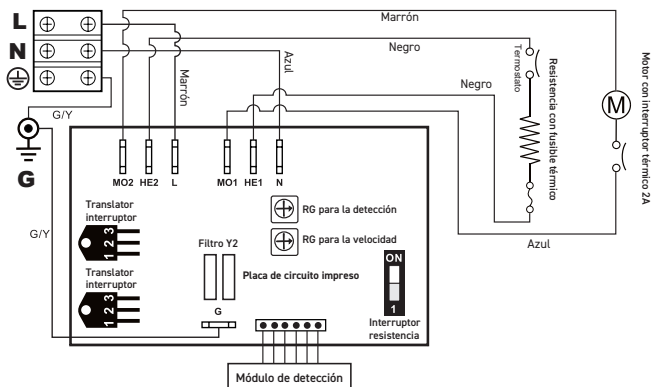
L
N
G/Y
G
Marrón
Negro
Azul
Marrón
Negro
Termostato
Resistencia con fusible térmico
Motor con interruptor térmico 2A
MO2 HE2 L
MO1 HE1 N
Translator interruptor
1 2 3
RG para la detección
RG para la velocidad
Filtro Y2
Translator interruptor
1 2 3
Placa de circuito impreso
ON
1
Azul
G/Y
G
Interruptor resistencia
Módulo de detección